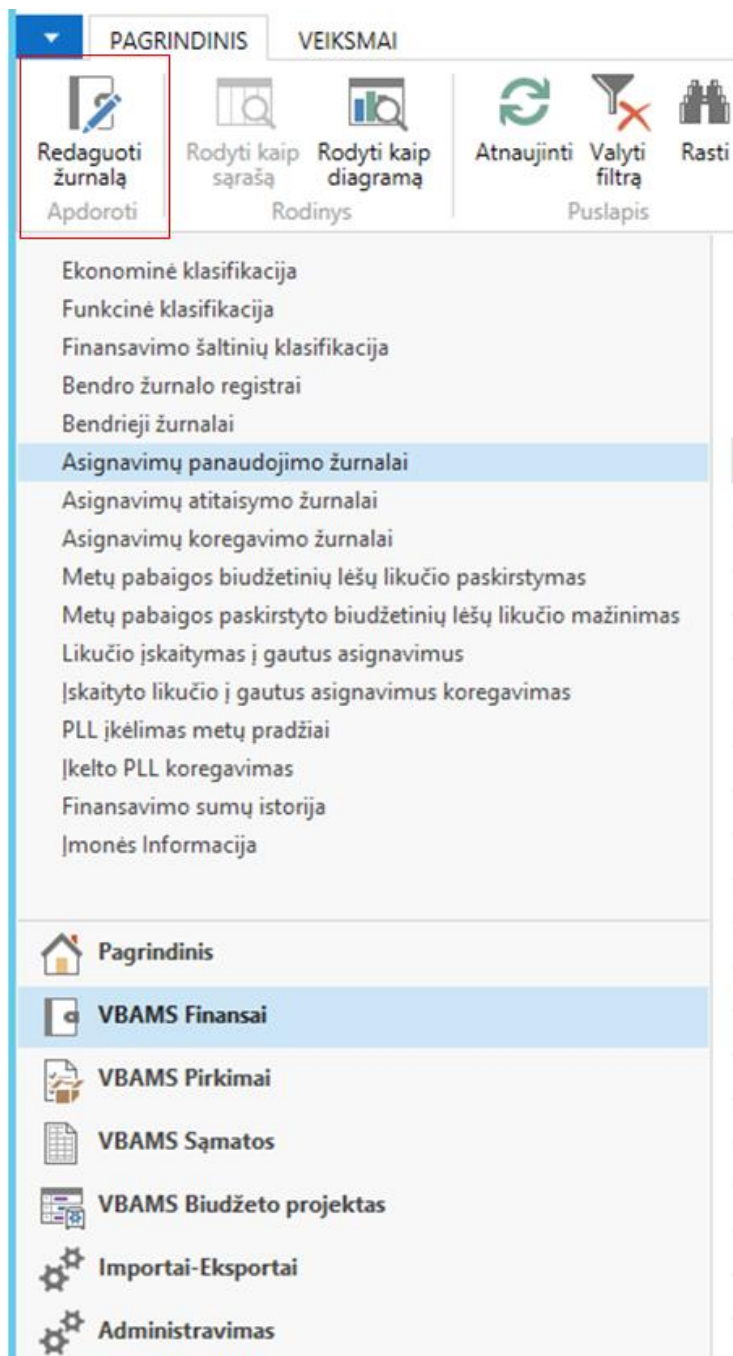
PAGRINDINIS VEIKSMAI

Redaguoti žurnalą
Apdoroti

Rodyti kaip sąrašą
Rodyti kaip diagramą
Rodinys

Atnaujinti
Valyti filtrą
Rasti
Puslapis

Ekonominė klasifikacija
Funkcinė klasifikacija
Finansavimo šaltinių klasifikacija
Bendro žurnalo registrai
Bendrieji žurnalai
Asignavimų panaudojimo žurnalai
Asignavimų atitaisymo žurnalai
Asignavimų koregavimo žurnalai
Metų pabaigos biudžetinių lėšų likučio paskirstymas
Metų pabaigos paskirstyto biudžetinių lėšų likučio mažinimas
Likučio įskaitymas į gautus asignavimus
Įskaityto likučio į gautus asignavimus koregavimas
PLL įkėlimas metų pradžiai
Įkelto PLL koregavimas
Finansavimo sumų istorija
Įmonės Informacija

Pagrindinis
VBAMS Finansai
VBAMS Pirkimai
VBAMS Sąmatos
VBAMS Biudžeto projektas
Importai-Eksportai
Administravimas